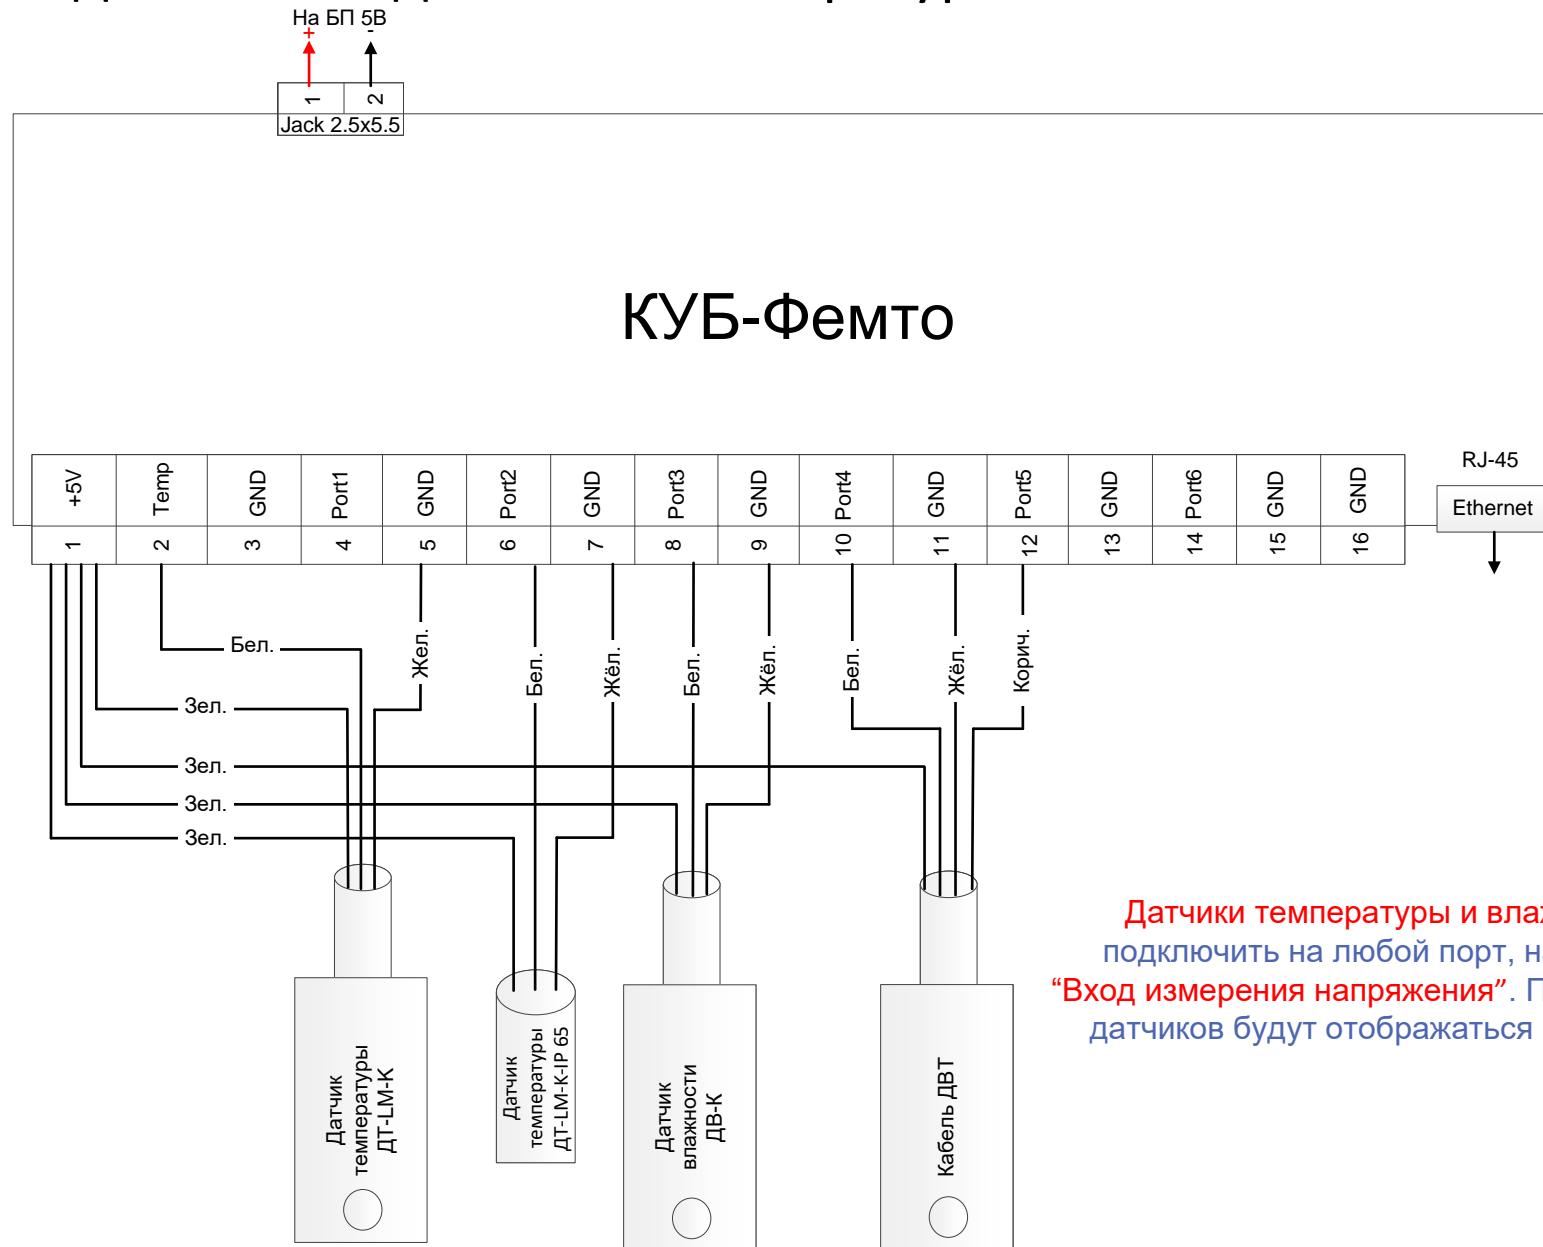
На БП 5В
+
-
1
2
Jack 2.5x5.5

КУБ-Фемто

RJ-45
Ethernet

| +5V | Temp | GND | Port1 | GND | Port2 | GND | Port3 | GND | Port4 | GND | Port5 | GND | Port6 | GND | GND |
|---|---|---|---|---|---|---|---|---|---|---|---|---|---|---|---|
| 1 | 2 | 3 | 4 | 5 | 6 | 7 | 8 | 9 | 10 | 11 | 12 | 13 | 14 | 15 | 16 |

Бел.
Зел.
Зел.
Зел.
Зел.
Жел.
Бел.
Жёл.
Бел.
Жёл.
Бел.
Жёл.
Корич.

Датчик температуры ДТ-LM-K

Датчик температуры ДТ-LM-K-IP 65

Датчик влажности ДВ-К

Кабель ДВТ

Датчики температуры и влаж
подключить на любой порт, н
“Вход измерения напряжения”. П
датчиков будут отображаться